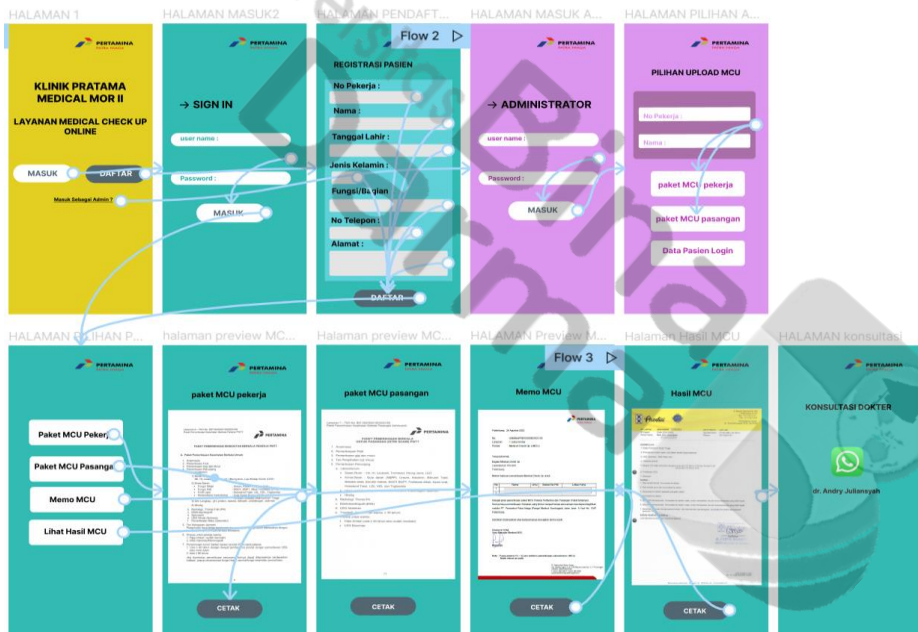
HALAMAN 1

PERTAMINA

KLINIK PRATAMA MEDICAL MOR II

LAYANAN MEDICAL CHECK UP ONLINE

MASUK

DAFTAR

Masuk Sebagai Admin ?

HALAMAN MASUK2

PERTAMINA

→ SIGN IN

user name :

Password :

MASUK

HALAMAN PENDAFT...

Flow 2

REGISTRASI PASIEN

No Pekerja :

Nama :

Tanggal Lahir :

Jenis Kelamin :

Fungsi/Bagian

No Telepon :

Alamat :

DAFTAR

HALAMAN MASUK A...

PERTAMINA

→ ADMINISTRATOR

user name :

Password :

MASUK

HALAMAN PILIHAN A...

PERTAMINA

PILIHAN UPLOAD MCU

No Pekerja :

Nama :

paket MCU pekerja

paket MCU pasangan

Data Pasien Login

HALAMAN PILIHAN P...

PERTAMINA

Paket MCU Pekerja

Paket MCU Pasangan

Memo MCU

Lihat Hasil MCU

halaman preview MC...

PERTAMINA

paket MCU pekerja

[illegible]

CETAK

Halaman preview MC...

PERTAMINA

paket MCU pasangan

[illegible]

CETAK

HALAMAN Preview M...

Flow 3

Memo MCU

PERTAMINA

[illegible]

CETAK

Halaman Hasil MCU

PERTAMINA

Hasil MCU

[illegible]

CETAK

HALAMAN konsultasi

PERTAMINA

KONSULTASI DOKTER

dr. Andry Juliansyah